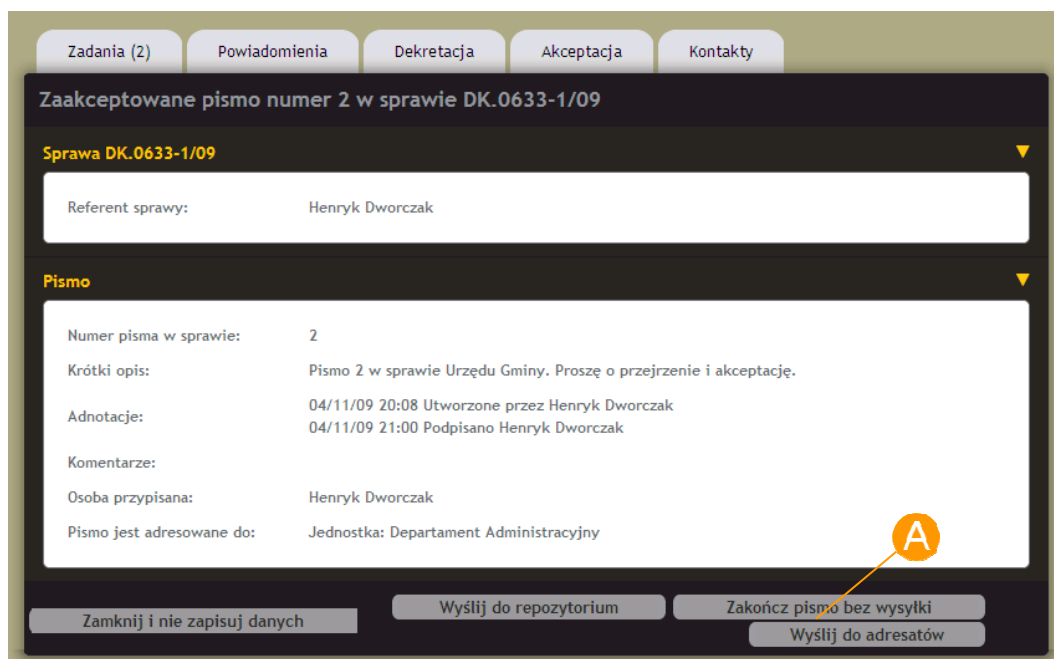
Zadania (2)
Powiadomienia
Dekretacja
Akceptacja
Kontakty

Zaakceptowane pismo numer 2 w sprawie DK.0633-1/09

Sprawa DK.0633-1/09

Referent sprawy: Henryk Dworczak

Pismo

Numer pisma w sprawie: 2

Krótki opis: Pismo 2 w sprawie Urzędu Gminy. Proszę o przejrzenie i akceptację.

Adnotacje: 04/11/09 20:08 Utworzone przez Henryk Dworczak
04/11/09 21:00 Podpisano Henryk Dworczak

Komentarze:

Osoba przypisana: Henryk Dworczak

Pismo jest adresowane do: Jednostka: Departament Administracyjny

A

Zamknij i nie zapisuj danych
Wyślij do repozytorium
Zakończ pismo bez wysyłki
Wyślij do adresatów